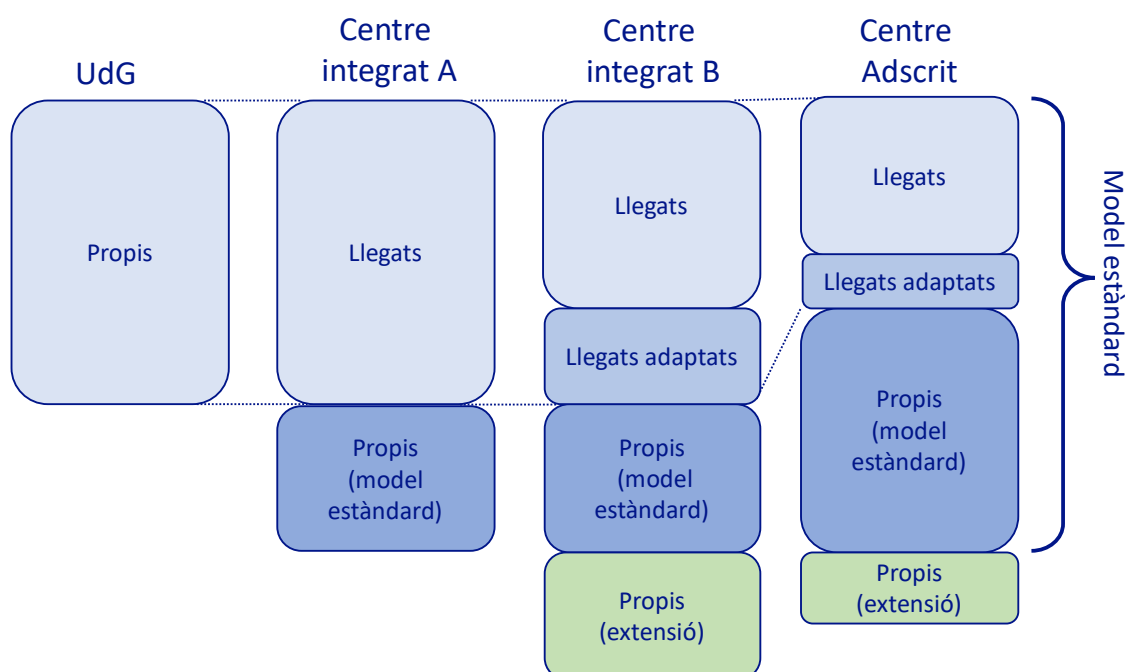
UdG

Propis

Centre integrat A

Llegats

Propis (model estàndard)

Centre integrat B

Llegats

Llegats adaptats

Propis (model estàndard)

Propis (extensió)

Centre Adscrit

Llegats

Llegats adaptats

Propis (model estàndard)

Propis (extensió)

Model estàndard